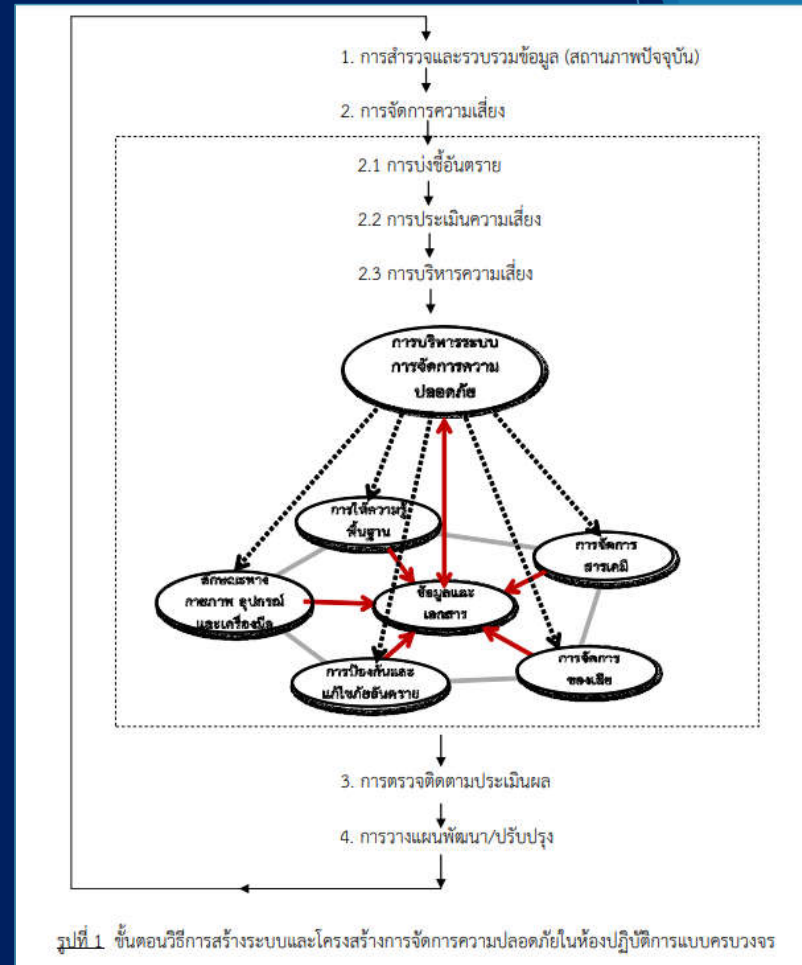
1. การสำรวจและรวบรวมข้อมูล (สถานภาพปัจจุบัน)

2. การจัดการความเสี่ยง

2.1 การบ่งชี้อันตราย

2.2 การประเมินความเสี่ยง

2.3 การบริหารความเสี่ยง

การบริหารระบบ การจัดการความปลอดภัย

การให้ความรู้พื้นฐาน

การจัดการสารเคมี

ลักษณะทางกายภาพ อุปกรณ์ และเครื่องมือ

ข้อมูลและเอกสาร

การป้องกันและแก้ไขภัยอันตราย

การจัดการของเสีย

3. การตรวจติดตามประเมินผล

4. การวางแผนพัฒนา/ปรับปรุง

รูปที่ 1 ขั้นตอนวิธีการสร้างระบบและโครงสร้างการจัดการความปลอดภัยในห้องปฏิบัติการแบบครบวงจร